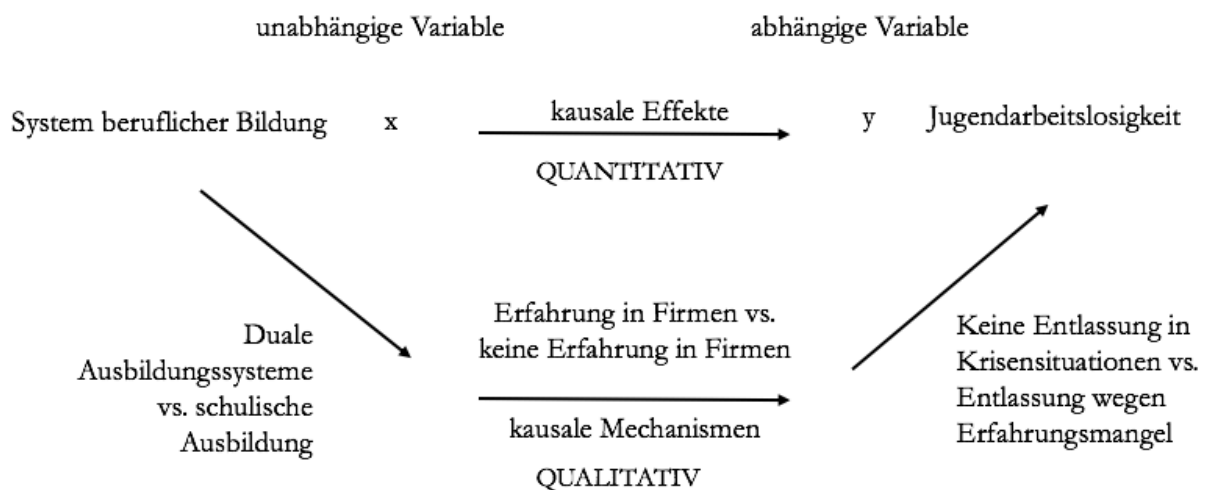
unabhängige Variable

abhängige Variable

System beruflicher Bildung

x

kausale Effekte

y

Jugendarbeitslosigkeit

QUANTITATIV

Duale Ausbildungssysteme vs. schulische Ausbildung

Erfahrung in Firmen vs. keine Erfahrung in Firmen

kausale Mechanismen

QUALITATIV

Keine Entlassung in Krisensituationen vs. Entlassung wegen Erfahrungsmangel